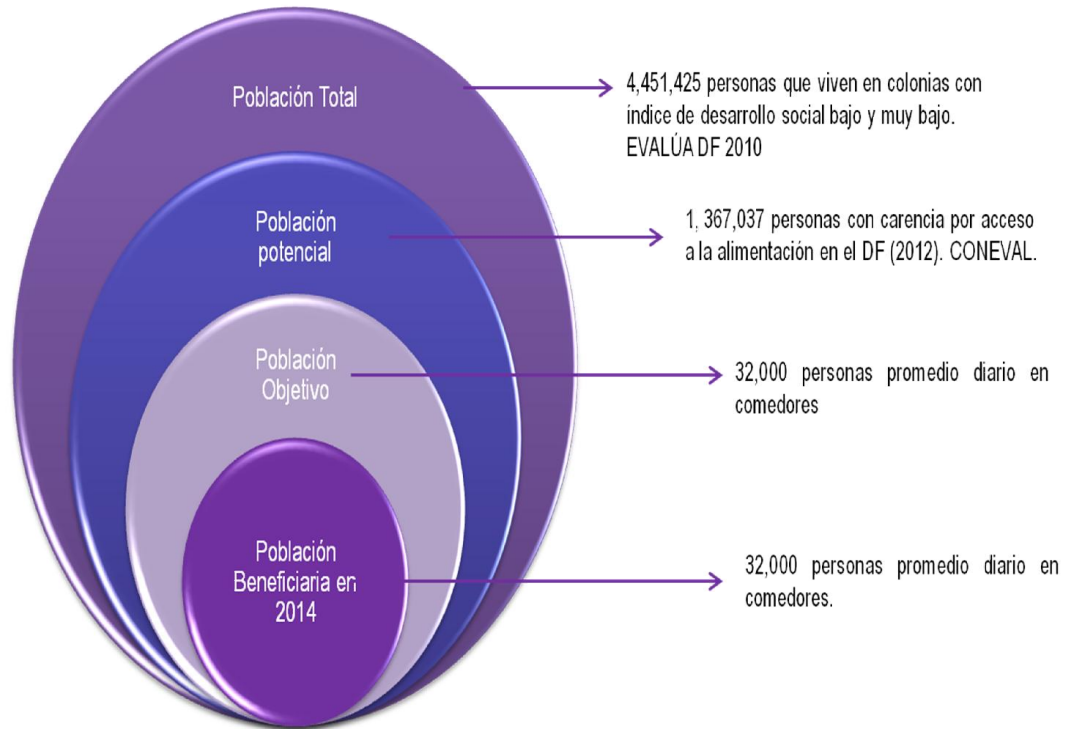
Población Total

4,451,425 personas que viven en colonias con indice de desarrollo social bajo y muy bajo. EVALÚA DF 2010

Población potencial

1, 367,037 personas con carencia por acceso a la alimentación en el DF (2012). CONEVAL.

Población Objetivo

32,000 personas promedio diario en comedores

Población Beneficiaria en 2014

32,000 personas promedio diario en comedores.